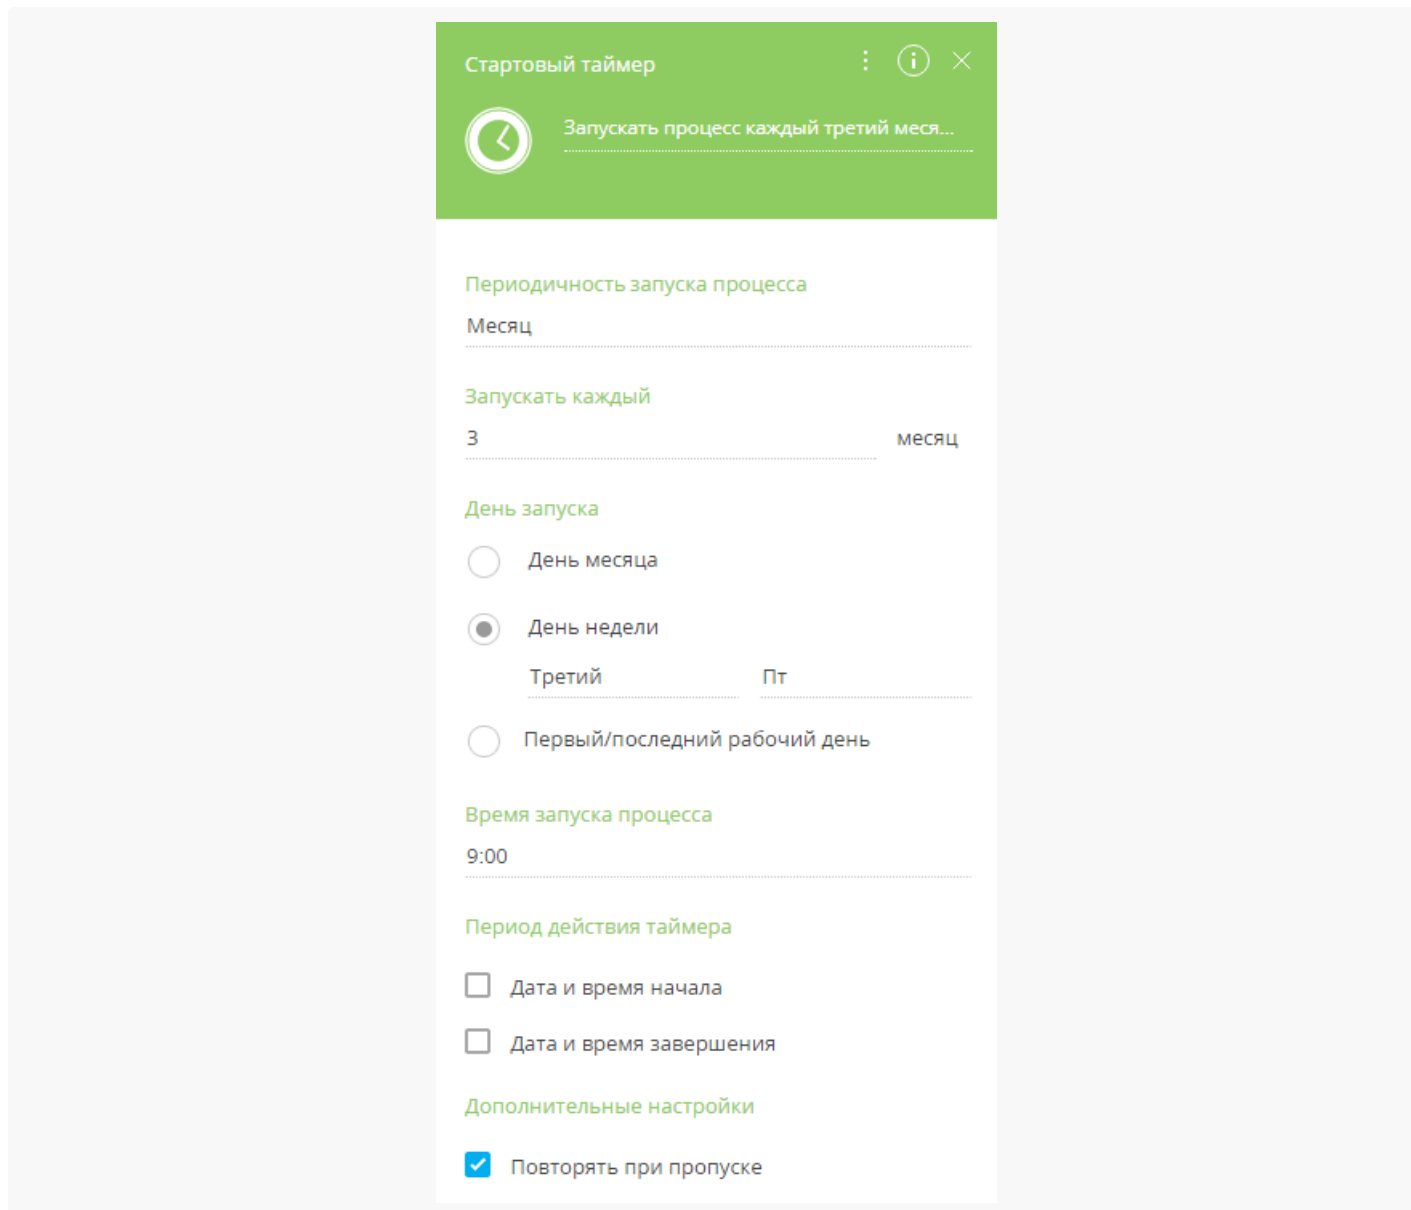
Стартовый таймер

Запускать процесс каждый третий меся...

Периодичность запуска процесса

Месяц

Запускать каждый

3

месяц

День запуска

День месяца

День недели

Третий

Пт

Первый/последний рабочий день

Время запуска процесса

9:00

Период действия таймера

Дата и время начала

Дата и время завершения

Дополнительные настройки

Повторять при пропуске